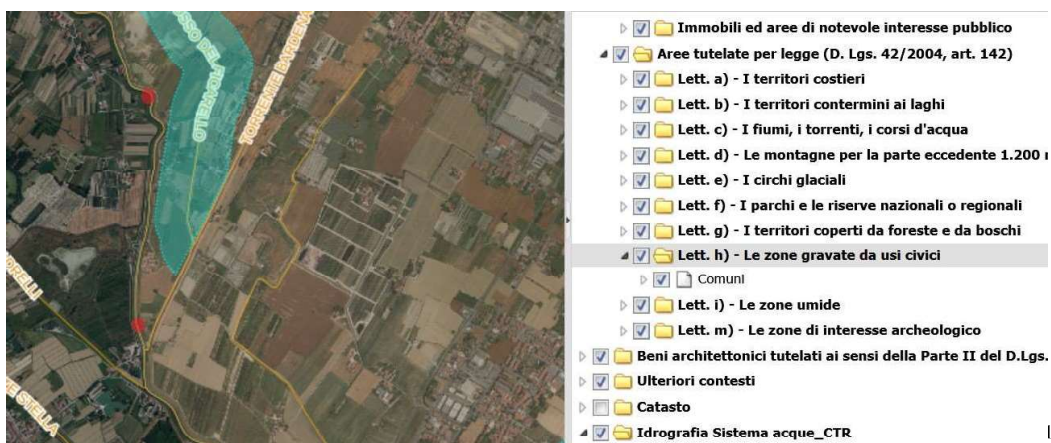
SSO DEL TOCALLO
TORRENTE BARDEN
OTTOLLO
CORELLI
E STELLA

Immobili ed aree di notevole interesse pubblico
Aree tutelate per legge (D. Lgs. 42/2004, art. 142)
Lett. a) - I territori costieri
Lett. b) - I territori contermini ai laghi
Lett. c) - I fiumi, i torrenti, i corsi d'acqua
Lett. d) - Le montagne per la parte eccedente 1.200 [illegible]
Lett. e) - I circhi glaciali
Lett. f) - I parchi e le riserve nazionali o regionali
Lett. g) - I territori coperti da foreste e da boschi
Lett. h) - Le zone gravate da usi civici
Comuni
Lett. i) - Le zone umide
Lett. m) - Le zone di interesse archeologico
Beni architettonici tutelati ai sensi della Parte II del D.Lgs. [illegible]
Ulteriori contesti
Catasto
Idrografia Sistema acque_CTR